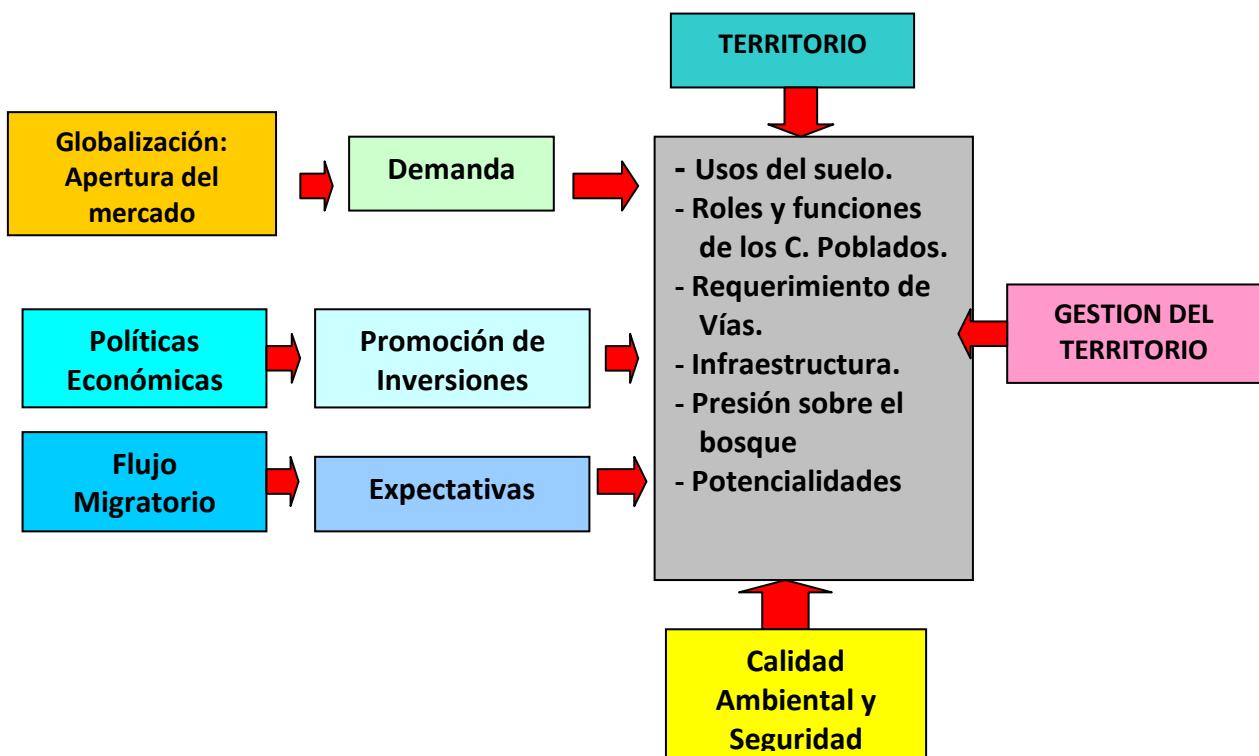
TERRITORIO

Globalización: Apertura del mercado

Demanda

Políticas Económicas

Promoción de Inversiones

Flujo Migratorio

Expectativas

- Usos del suelo.
- Roles y funciones de los C. Poblados.
- Requerimiento de Vías.
- Infraestructura.
- Presión sobre el bosque
- Potencialidades

GESTION DEL TERRITORIO

Calidad Ambiental y Seguridad